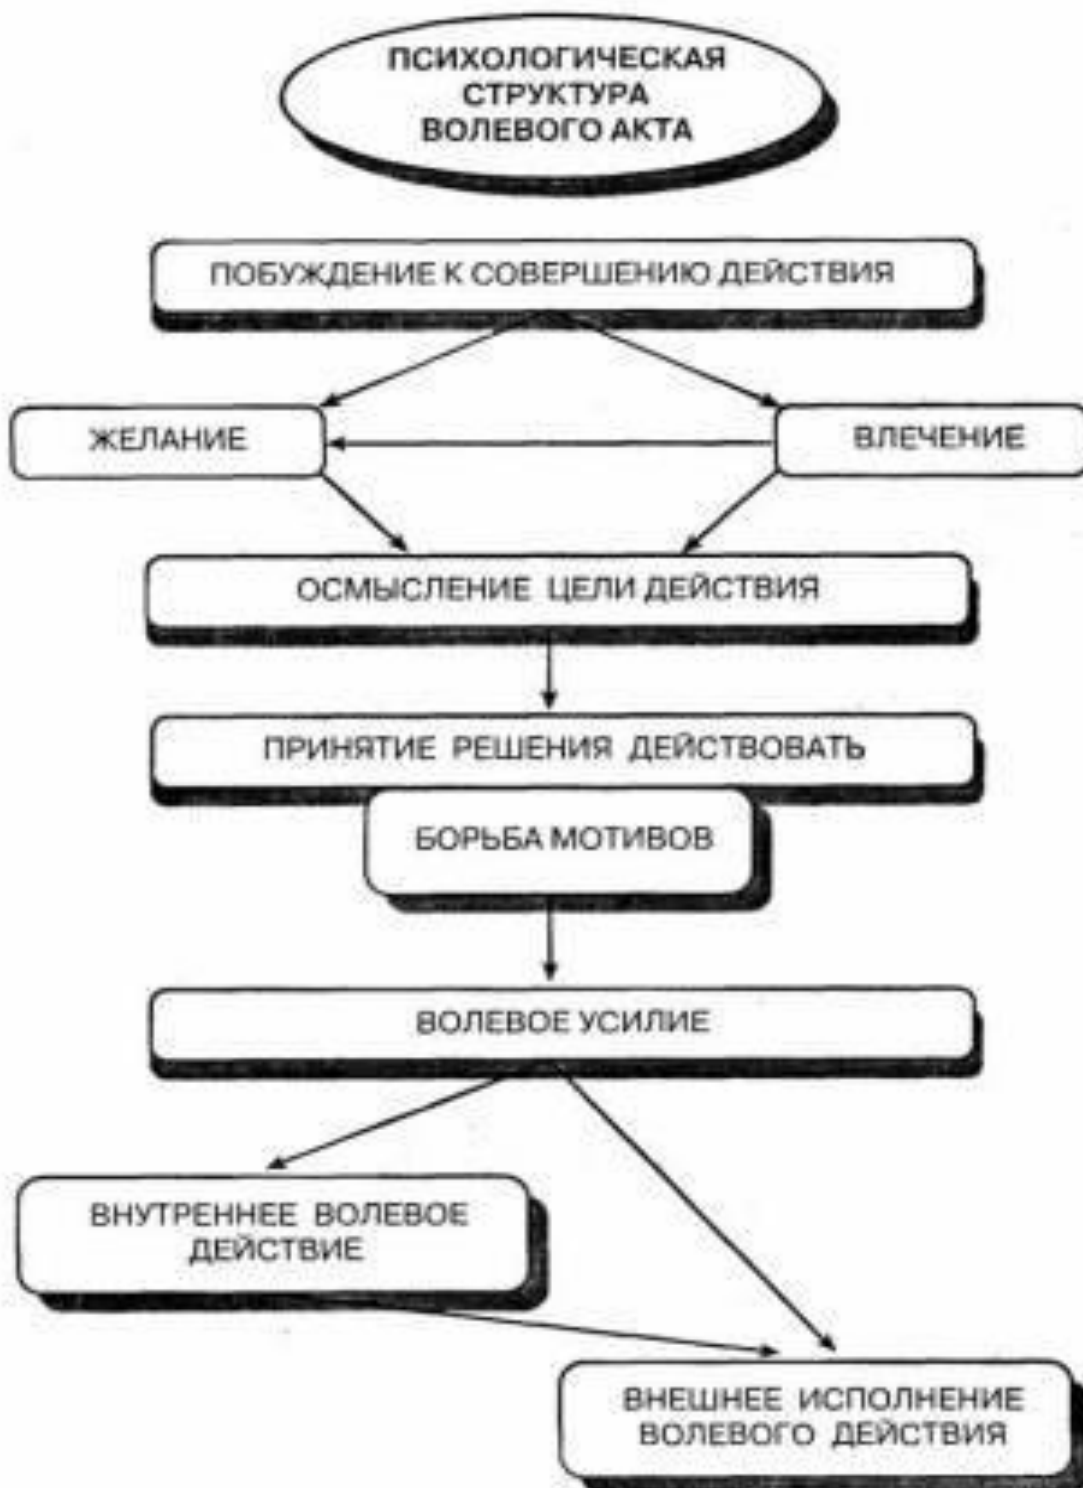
ПСИХОЛОГИЧЕСКАЯ СТРУКТУРА ВОЛЕВОГО АКТА

ПОБУЖДЕНИЕ К СОВЕРШЕНИЮ ДЕЙСТВИЯ

ЖЕЛАНИЕ

ВЛЕЧЕНИЕ

ОСМЫСЛЕНИЕ ЦЕЛИ ДЕЙСТВИЯ

ПРИНЯТИЕ РЕШЕНИЯ ДЕЙСТВОВАТЬ

БОРЬБА МОТИВОВ

ВОЛЕВОЕ УСИЛИЕ

ВНУТРЕННЕЕ ВОЛЕВОЕ ДЕЙСТВИЕ

ВНЕШНЕЕ ИСПОЛНЕНИЕ ВОЛЕВОГО ДЕЙСТВИЯ